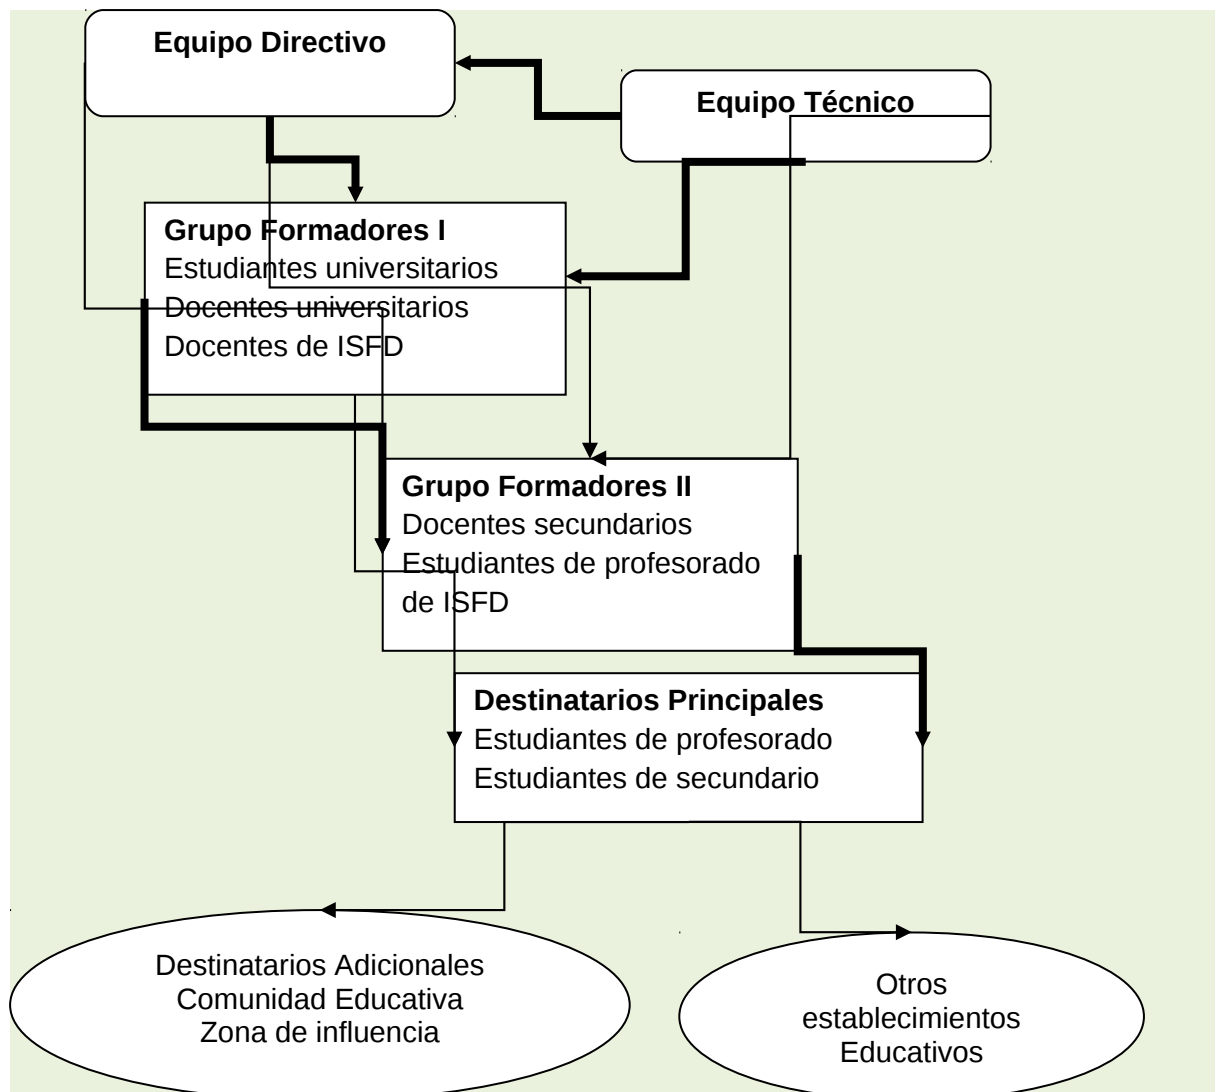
Equipo Directivo

Equipo Técnico

Grupo Formadores I
Estudiantes universitarios
Docentes universitarios
Docentes de ISFD

Grupo Formadores II
Docentes secundarios
Estudiantes de profesorado de ISFD

Destinatarios Principales
Estudiantes de profesorado
Estudiantes de secundario

Destinatarios Adicionales
Comunidad Educativa
Zona de influencia

Otros establecimientos Educativos